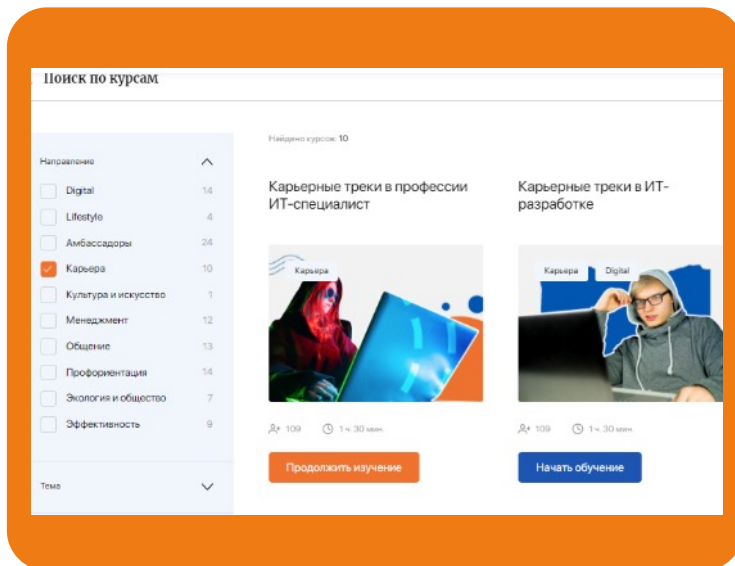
Поиск по курсам

Направление

Digital 14
Lifestyle 4
Амбассадоры 24
Карьера 10
Культура и искусство 1
Менеджмент 12
Общение 13
Профориентация 14
Экология и общество 7
Эффективность 9

Тема

Найдено курсов: 10

Карьерные треки в профессии ИТ-специалист

Карьера

109 1 ч. 30 мин.

Продолжить изучение

Карьерные треки в ИТ-разработке

Карьера Digital

109 1 ч. 30 мин.

Начать обучение